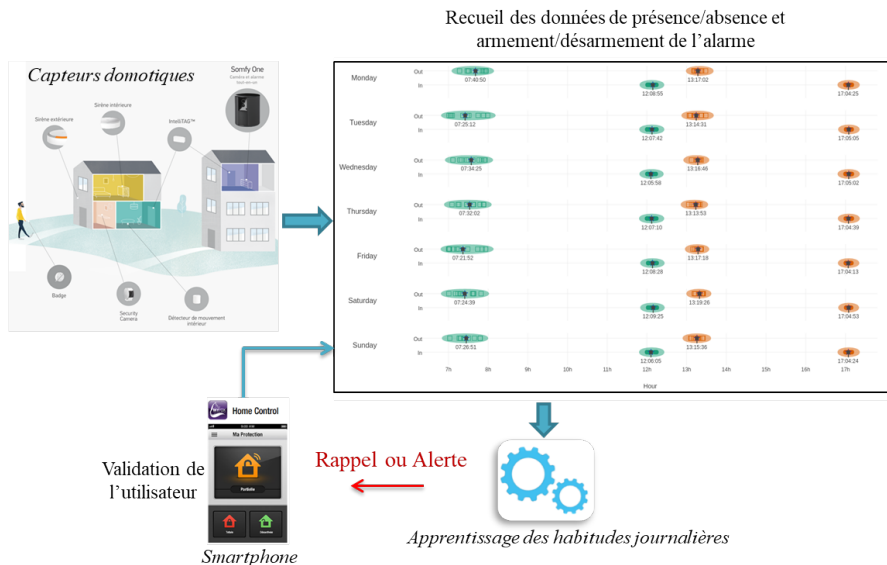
Recueil des données de présence/absence et armement/désarmement de l'alarme

Capteurs domotiques

Somfy One

Sirène extérieure

Sirène intérieure

IntelliTAG™

Badge

Security Camera

Détecteur de mouvement intérieur

| | | | |
|---|---|---|---|
| Monday | Out | 07:40:50 | 13:17:02 |
| | In | 12:08:55 | 17:04:25 |
| Tuesday | Out | 07:25:12 | 13:14:31 |
| | In | 12:07:42 | 17:05:05 |
| Wednesday | Out | 07:34:25 | 13:16:46 |
| | In | 12:05:58 | 17:05:02 |
| Thursday | Out | 07:32:02 | 13:13:53 |
| | In | 12:07:10 | 17:04:39 |
| Friday | Out | 07:21:52 | 13:17:18 |
| | In | 12:08:28 | 17:04:13 |
| Saturday | Out | 07:24:39 | 13:19:26 |
| | In | 12:09:25 | 17:04:53 |
| Sunday | Out | 07:26:51 | 13:15:36 |
| | In | 12:06:05 | 17:04:24 |

7h 8h 9h 10h 11h 12h 13h 14h 15h 16h 17h

Hour

Home Control

Ma Protection

Partielle

Validation de l'utilisateur

Rappel ou Alerte

Smartphone

Apprentissage des habitudes journalières